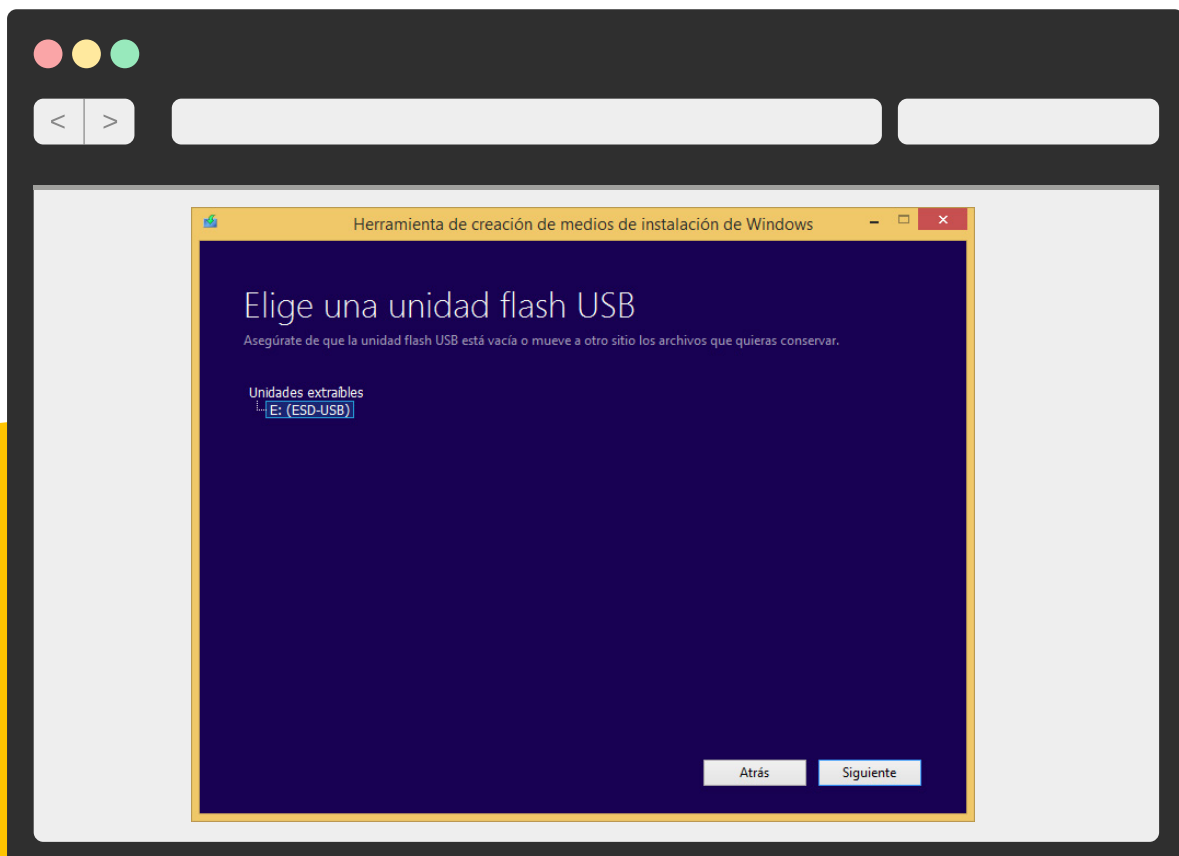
<

>

Herramienta de creación de medios de instalación de Windows

Elige una unidad flash USB

Asegúrate de que la unidad flash USB está vacía o mueve a otro sitio los archivos que quieras conservar.

Unidades extraíbles
E: (ESD-USB)

Atrás

Siguiente